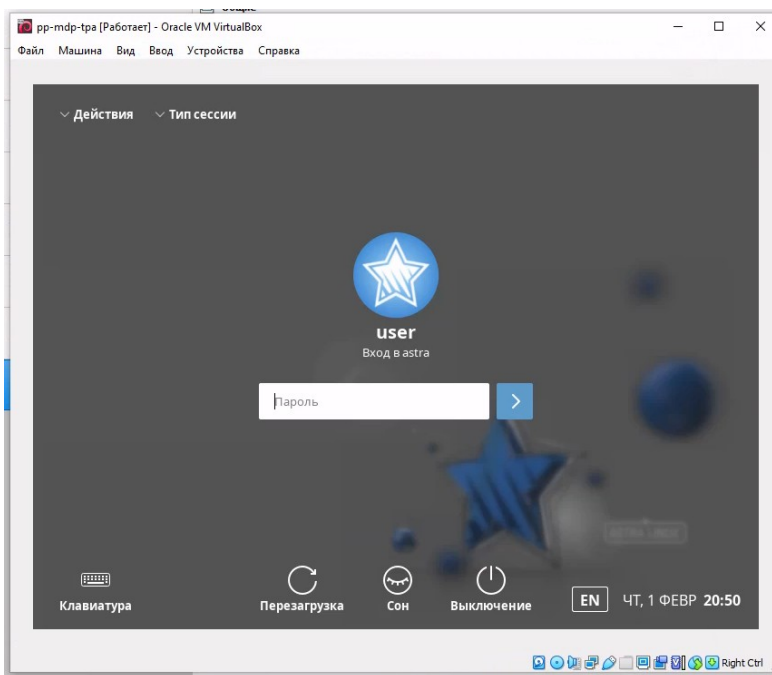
pp-mdp-tpa [Работает] - Oracle VM VirtualBox

Файл Машина Вид Ввод Устройства Справка

Действия Тип сессии

user
Вход в astra

Пароль

Клавиатура Перезагрузка Сон Выключение EN ЧТ, 1 ФЕВР 20:50

Right Ctrl